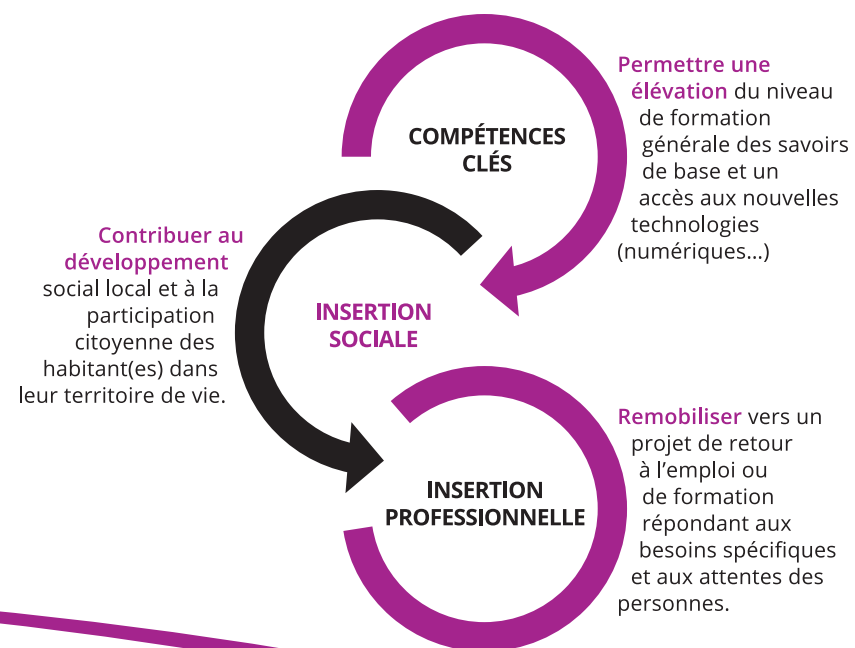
COMPÉTENCES CLÉS

Permettre une élévation du niveau de formation générale des savoirs de base et un accès aux nouvelles technologies (numériques...)

Contribuer au développement social local et à la participation citoyenne des habitant(es) dans leur territoire de vie.

INSERTION SOCIALE

INSERTION PROFESSIONNELLE

Remobiliser vers un projet de retour à l'emploi ou de formation répondant aux besoins spécifiques et aux attentes des personnes.